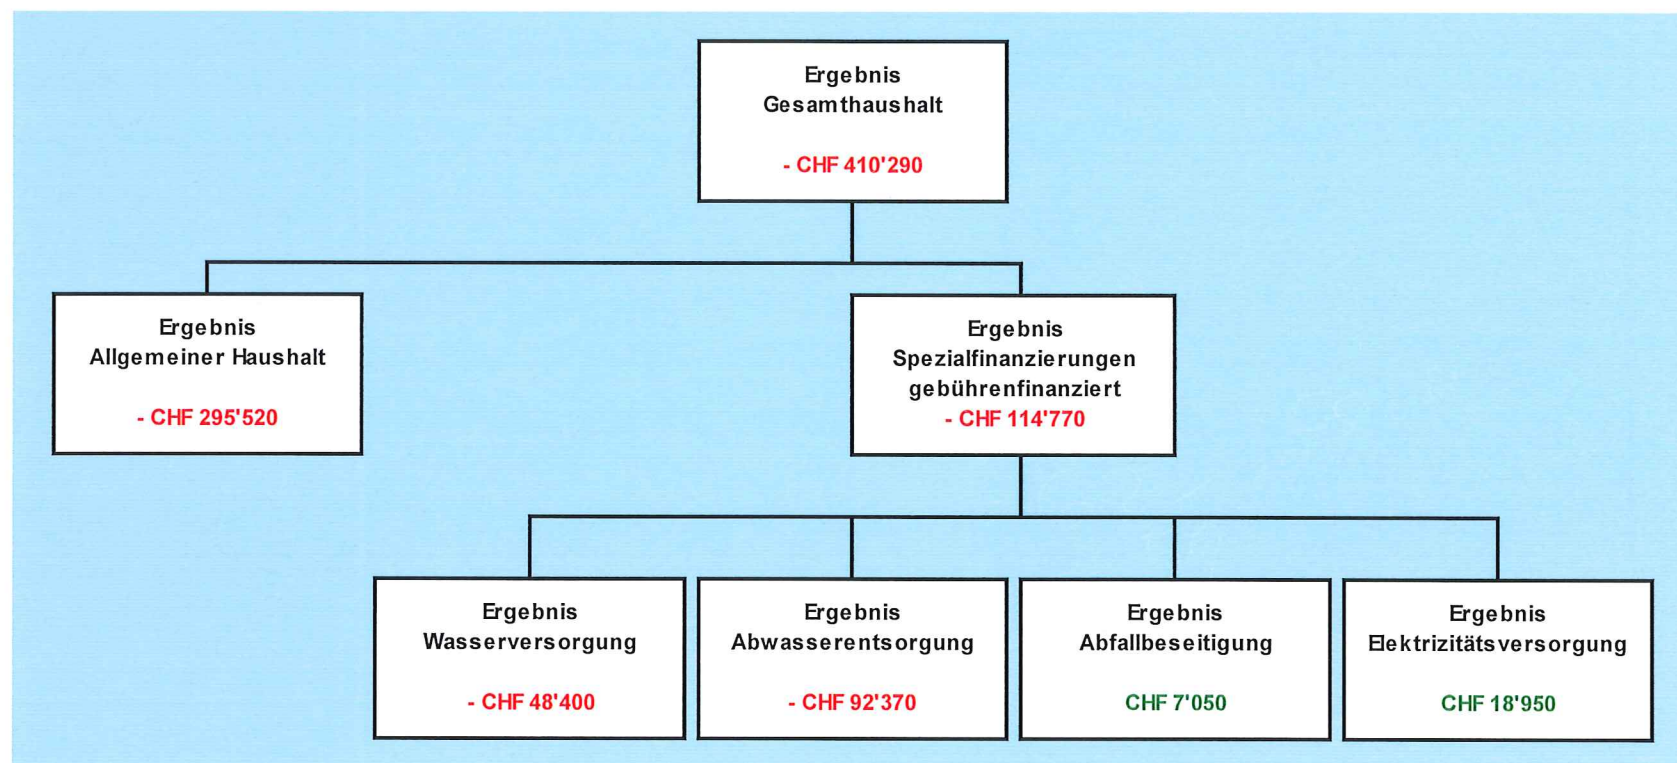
Ergebnis
Gesamthaushalt

- CHF 410'290

Ergebnis
Allgemeiner Haushalt

- CHF 295'520

Ergebnis
Spezialfinanzierungen
gebührenfinanziert
- CHF 114'770

Ergebnis
Wasserversorgung

- CHF 48'400

Ergebnis
Abwasserentsorgung

- CHF 92'370

Ergebnis
Abfallbeseitigung

CHF 7'050

Ergebnis
Elektrizitätsversorgung

CHF 18'950